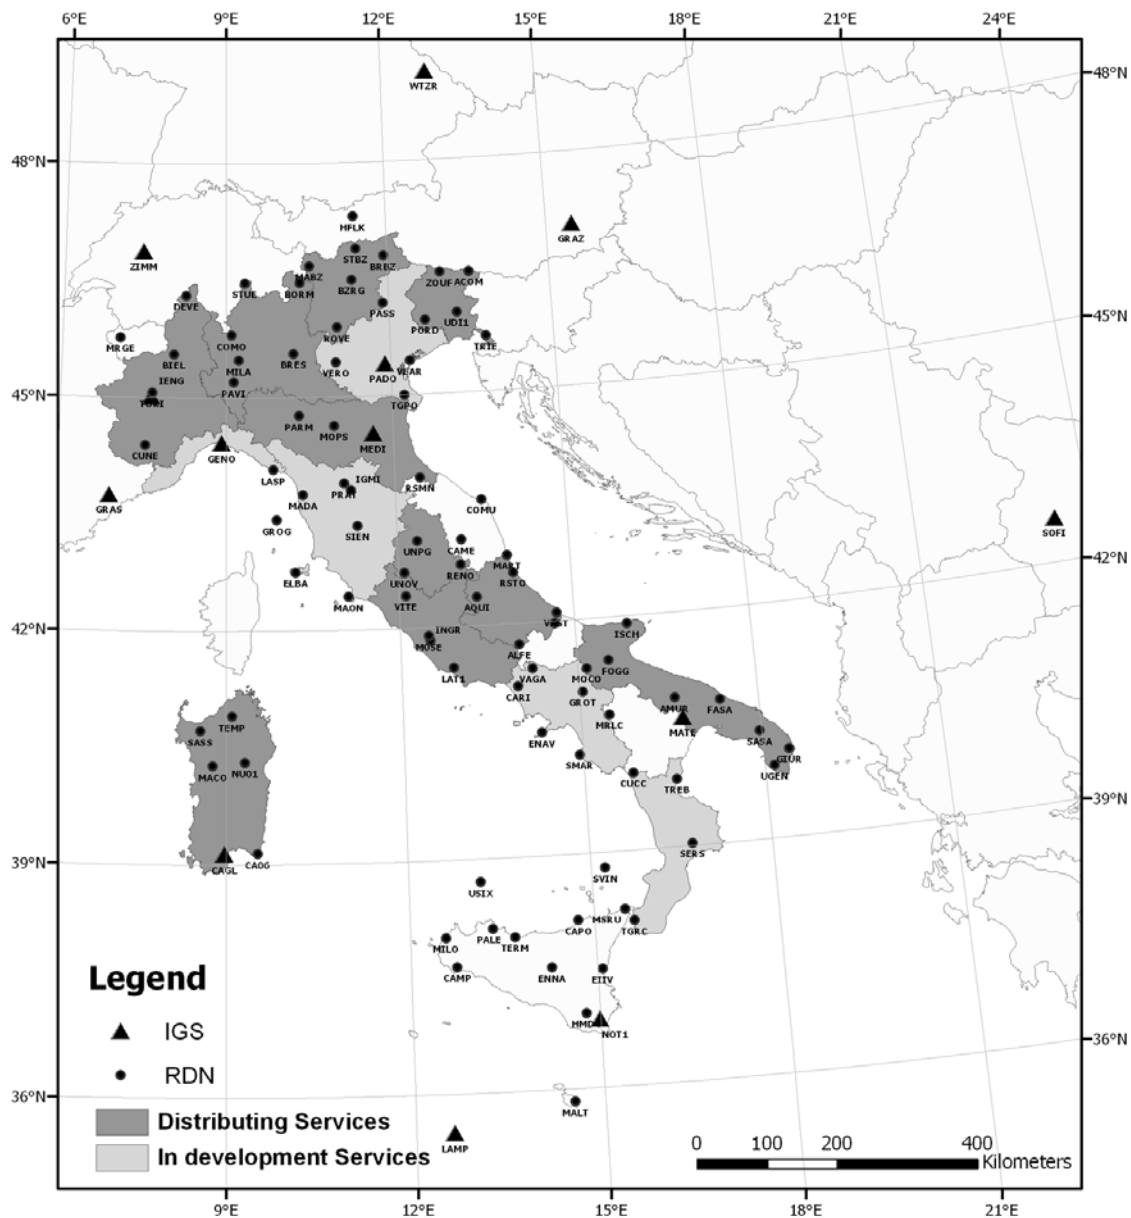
6°E 9°E 12°E 15°E 18°E 21°E 24°E

48°N 45°N 42°N 39°N 36°N

48°N 45°N 42°N 39°N 36°N

9°E 12°E 15°E 18°E 21°E

WTZR
HFLK
GRAZ
ZIMM
STBZ
BRBZ
MARZ
BZRG
ZOUF
ACOM
DEVE
STUE
BORM
PASS
PORD
UDI1
MRGE
BIEL
COMO
ROVE
TRIE
IENG
MILA
BRES
VERO
PADO
VEAR
TORI
PAVI
TGPO
PARM
MOPS
MEDI
CUNE
GENO
LASP
IGMI
RSMN
GRAS
MADA
PRAT
COMU
SOFI
GROG
SIEN
CAME
UNPG
MALT
RENO
RSTO
ELBA
UNOV
MAON
VITE
AQUI
VAST
ISCH
INGR
MOSE
ALFE
FOGG
LAT1
VAGA
MOCO
CARI
GROT
AMUR
FASA
MATE
MRLC
TEMP
ENAV
SASA
SASS
SMAR
GIUR
MACO
NUO1
CUCC
UGEN
TREB
SERS
CAGL
CAOG
SVIN
USIX
MSRU
CAPO
TGRC
MILO
PALE
TERM
CAMP
ENNA
EIIV
HMDC
NOT1
MALT
LAMP

Legend
IGS
RDN
Distributing Services
In development Services

0 100 200 400
Kilometers